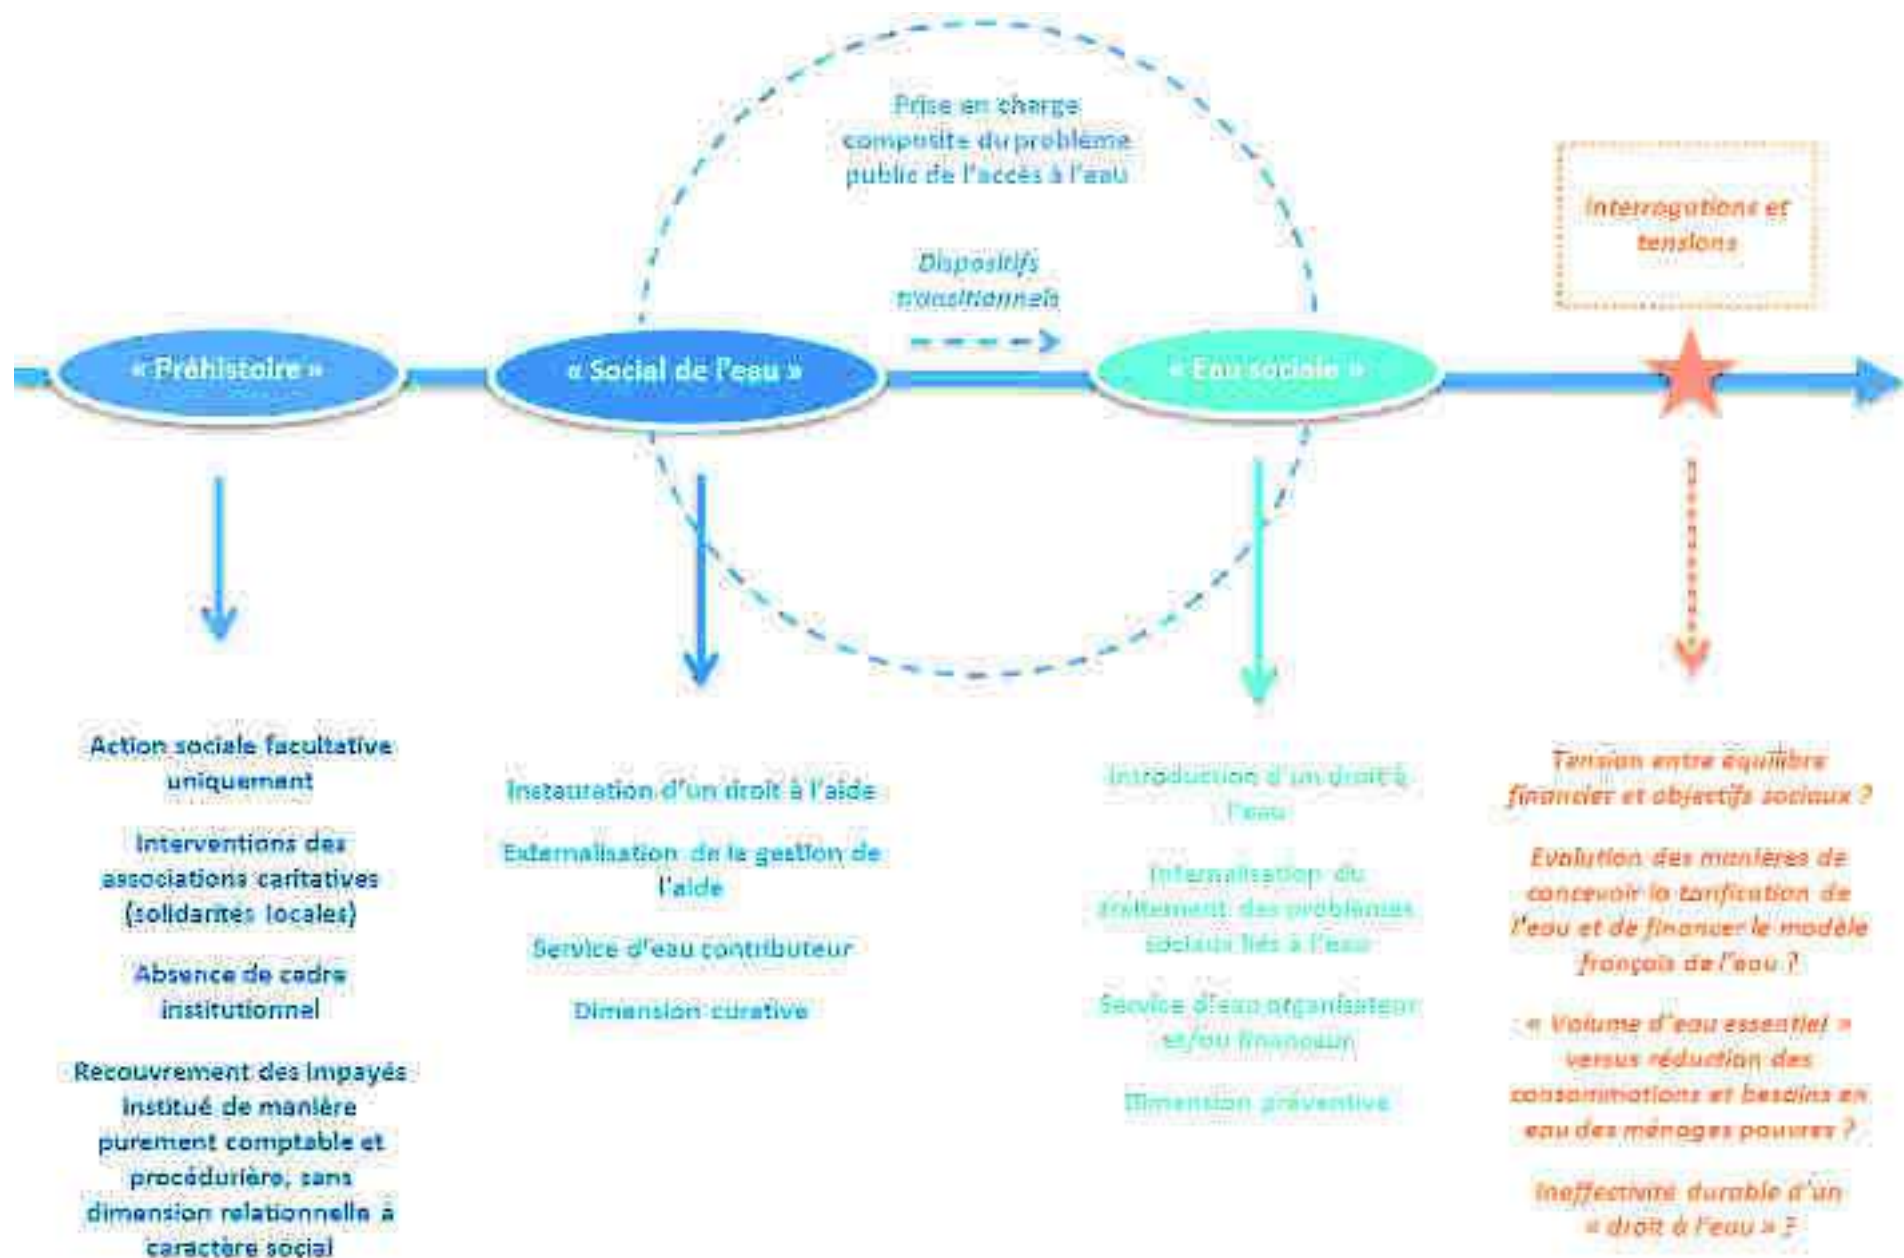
Prise en charge composite du problème public de l'accès à l'eau

Dispositifs transitionnels

Interrogations et tensions

« Préhistoire »

« Social de l'eau »

« Eau sociale »

Action sociale facultative uniquement

Interventions des associations caritatives (solidarités locales)

Absence de cadre institutionnel

Recouvrement des impayés institué de manière purement comptable et procédurière, sans dimension relationnelle à caractère social

Instauration d'un droit à l'aide

Externalisation de la gestion de l'aide

Service d'eau contributeur

Dimension curative

Introduction d'un droit à l'eau

Internalisation du traitement des problèmes sociaux liés à l'eau

Service d'eau organisateur et/ou financeur

Dimension préventive

Tension entre équilibre financier et objectifs sociaux ?

Evolution des manières de concevoir la tarification de l'eau et de financer le modèle français de l'eau ?

« Volume d'eau essentiel » versus réduction des consommations et besoins en eau des ménages pauvres ?

Ineffectivité durable d'un « droit à l'eau » ?